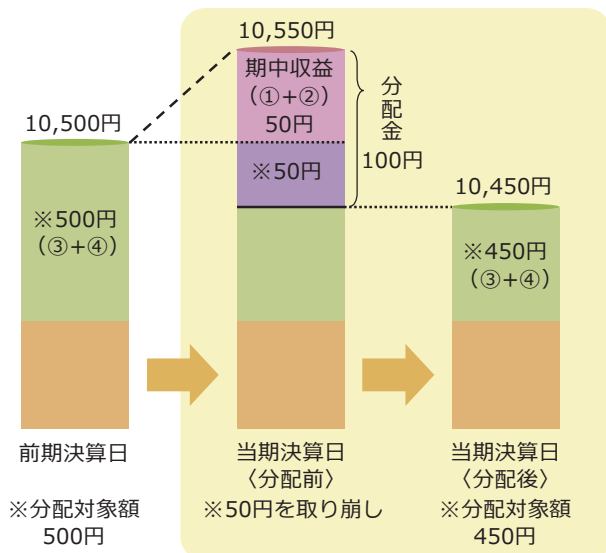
10,550円

期中収益
（①+②）
50円

※50円

分
配
金
100円

10,500円

※500円
（③+④）

10,450円

※450円
（③+④）

前期決算日

※分配対象額
500円

当期決算日
〈分配前〉
※50円を取り崩し

当期決算日
〈分配後〉
※分配対象額
450円